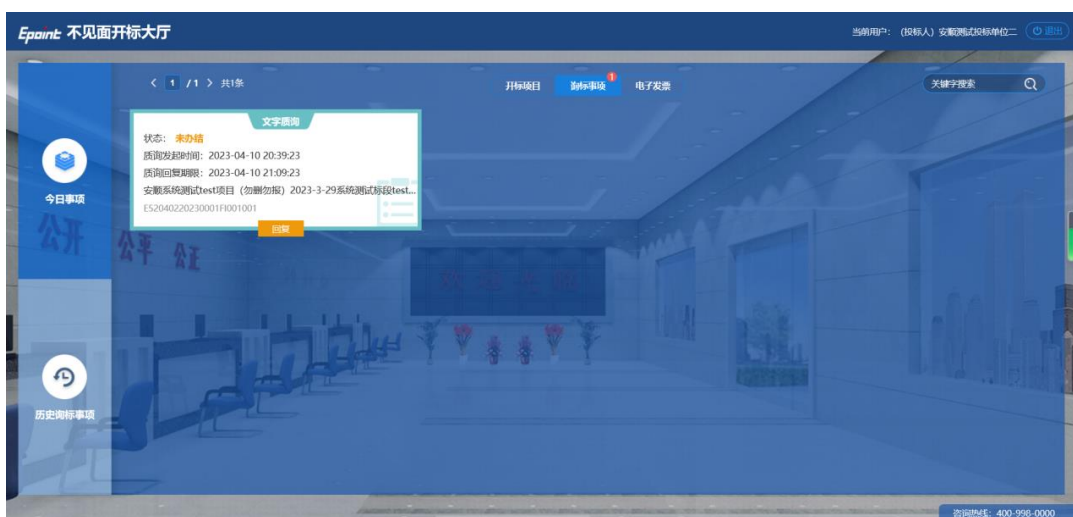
Epoint 不见面开标大厅

当前用户：（投标人）安额测试投标单位二 退出

< 1 /1 > 共1条

开标项目 询标事项 1 电子发票

关键字搜索

今日事项

历史询标事项

文字质询

状态：未办结

质询发起时间：2023-04-10 20:39:23

质询回复期限：2023-04-10 21:09:23

安颖系统测试test项目（勿删勿报）2023-3-29系统测试标段test...

E5204022023001FI001001

回复

公开 公平 公正

咨询热线：400-998-0000